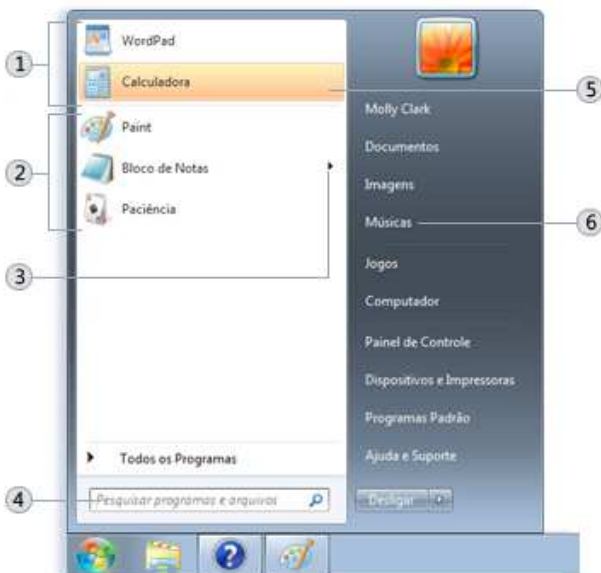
1
WordPad
Calculadora
2
Paint
Bloco de Notas
Paciência
3
Todos os Programas
4
Pesquisar programas e arquivos
5
Molly Clark
Documentos
Imagens
Músicas
6
Jogos
Computador
Painel de Controle
Dispositivos e Impressoras
Programas Padrão
Ajuda e Suporte
Desligar